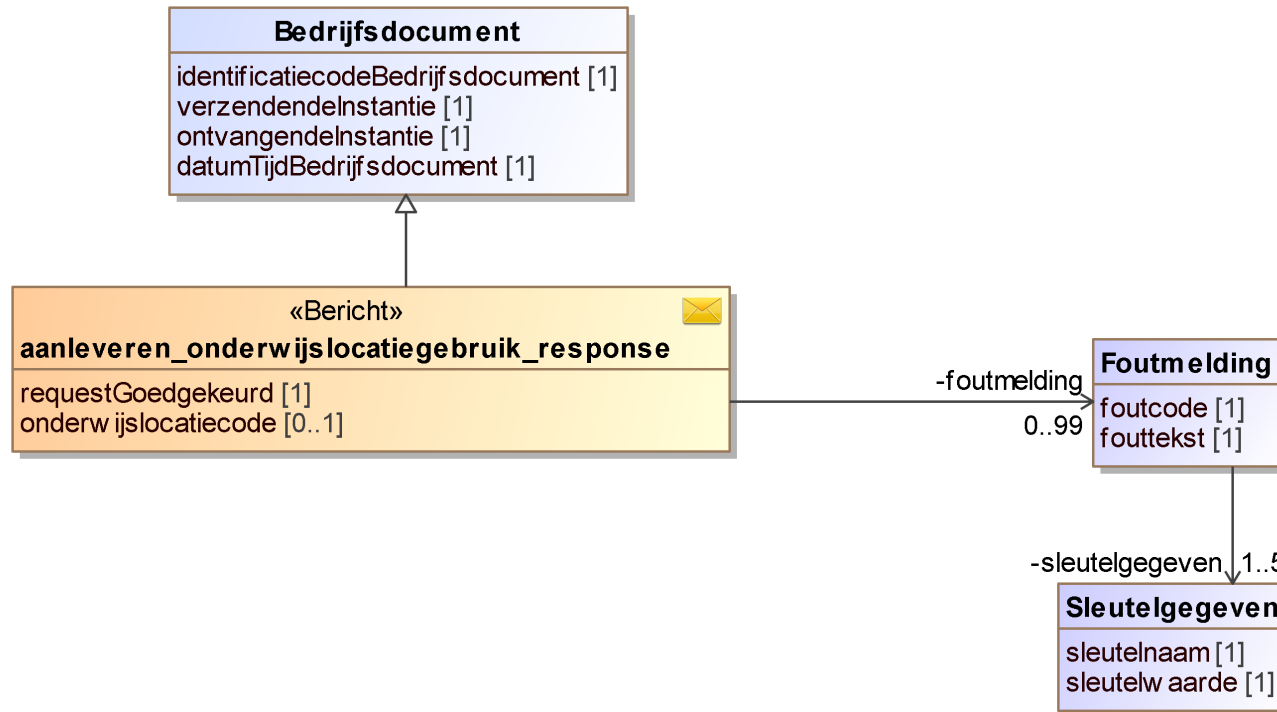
Bedrijfsdocument
identificatiecodeBedrijfsdocument [1]
verzendendeInstantie [1]
ontvangendeInstantie [1]
datumTijdBedrijfsdocument [1]

«Bericht»
aanleveren_onderwijslocatiegebruik_response
requestGoedgekeurd [1]
onderwijslocatiecode [0..1]

-foutmelding
0..99

Foutmelding
foutcode [1]
fouttekst [1]

-sleutelgegeven
1..5

Sleutelgegeven
sleutelnaam [1]
sleutelwaarde [1]